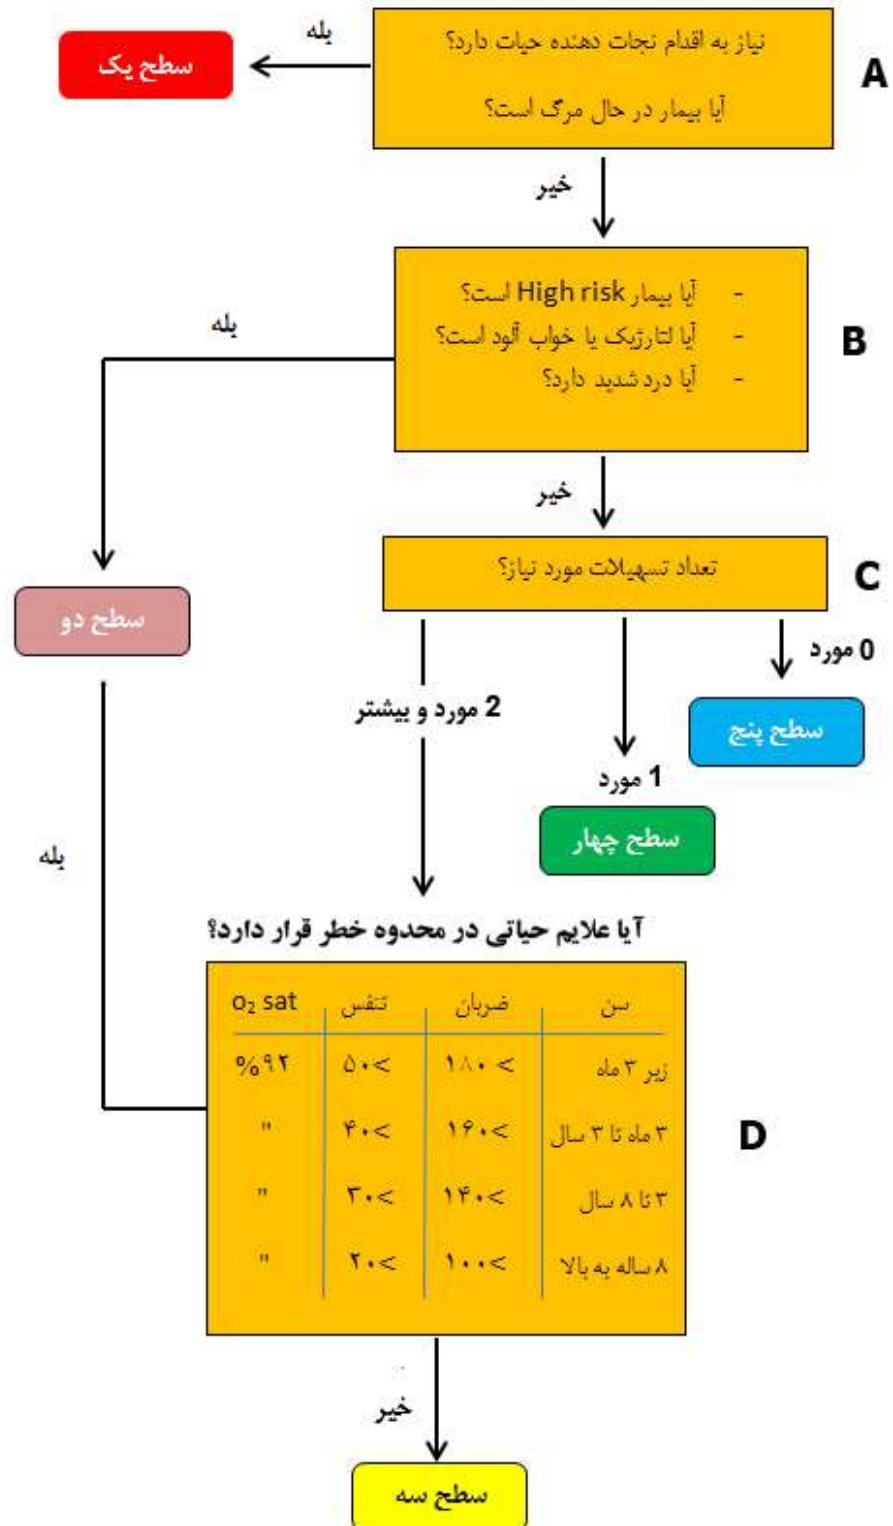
بله

سطح یک

نیاز به اقدام نجات دهنده حیات دارد؟

آیا بیمار در حال مرگ است؟

A

خیر

- آیا بیمار High risk است؟
- آیا لتارژیک یا خواب آلود است؟
- آیا درد شدید دارد؟

بله

B

خیر

تعداد تسهیلات مورد نیاز؟

C

سطح دو

0 مورد

2 مورد و بیشتر

سطح پنج

1 مورد

سطح چهار

بله

آیا علایم حیاتی در محدوده خطر قرار دارد؟

| سن | ضربان | تنفس | $O_2$ sat |
|---|---|---|---|
| زیر ۳ ماه | ۱۸۰ < | ۵۰< | %۹۲ |
| ۳ ماه تا ۳ سال | ۱۶۰< | ۴۰< | " |
| ۳ تا ۸ سال | ۱۴۰< | ۳۰< | " |
| ۸ ساله به بالا | ۱۰۰< | ۲۰< | " |

D

خیر

سطح سه